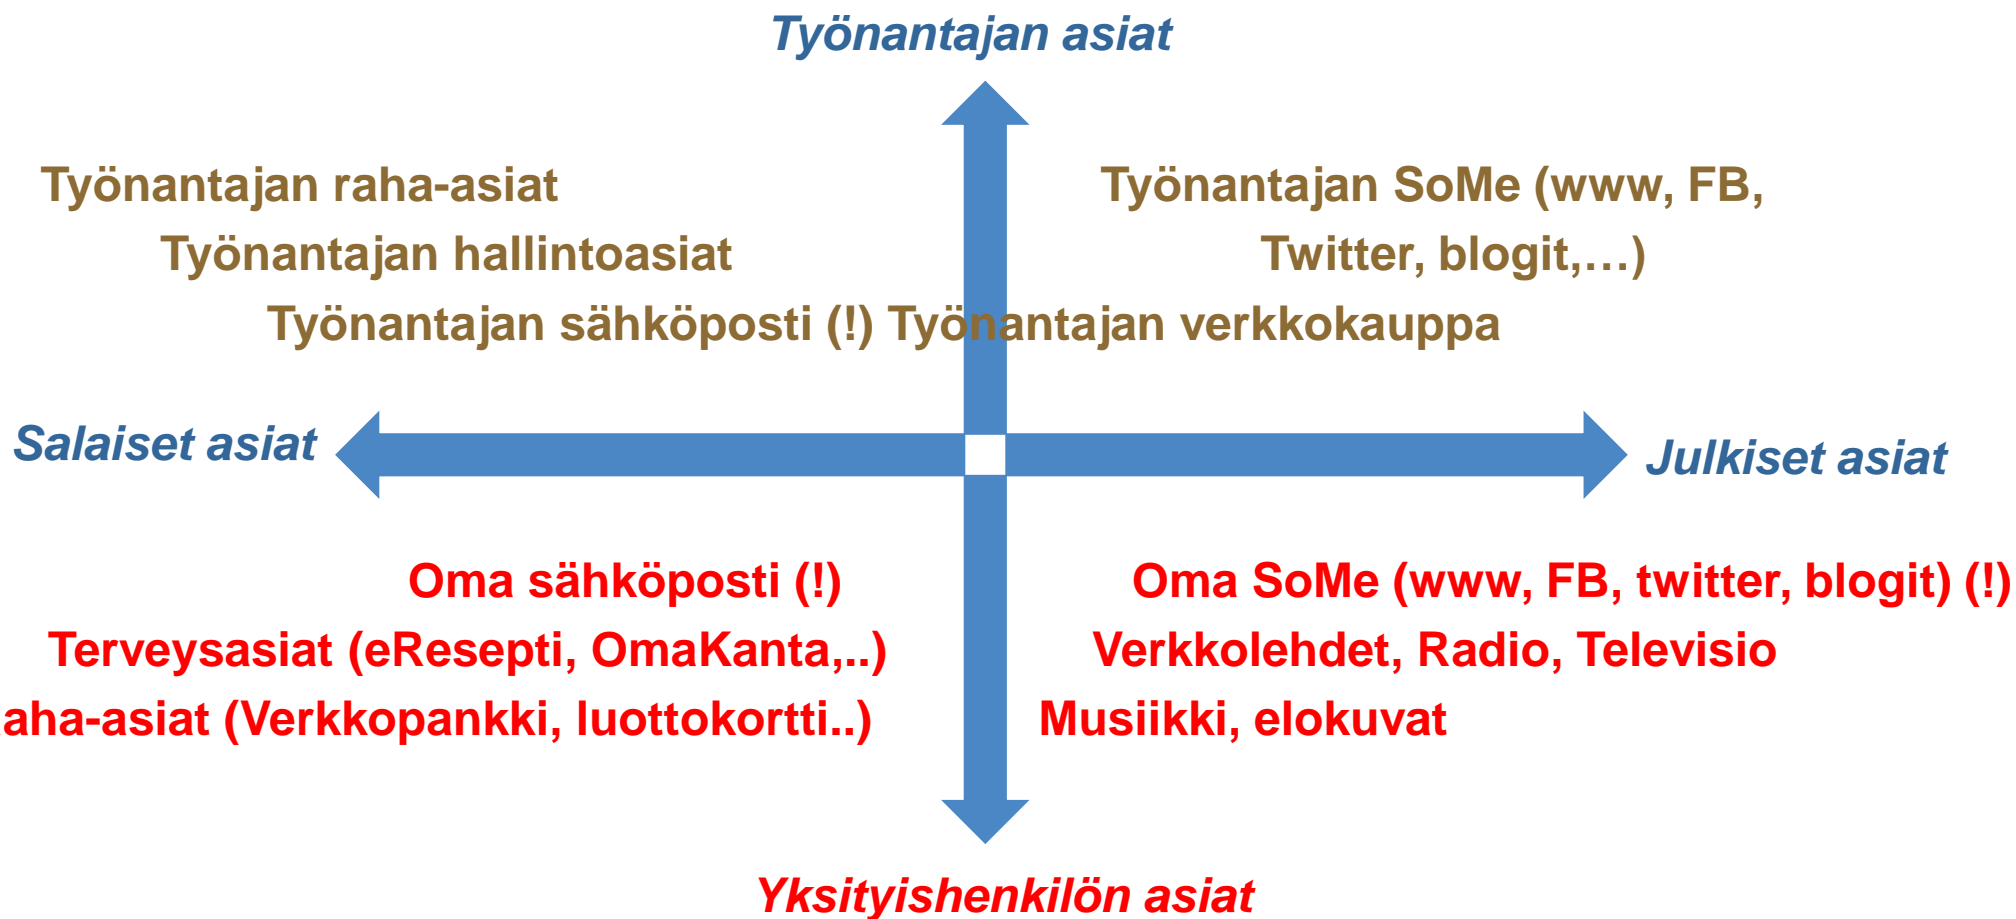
Työnantajan asiat

Työnantajan raha-asiat
Työnantajan hallintoasiat
Työnantajan sähköposti (!)

Työnantajan SoMe (www, FB, Twitter, blogit,…)
Työnantajan verkkokauppa

Salaiset asiat

Julkiset asiat

Oma sähköposti (!)
Terveysasiat (eResepti, OmaKanta,..)
aha-asiat (Verkkopankki, luottokortti..)

Oma SoMe (www, FB, twitter, blogit) (!)
Verkkolehdet, Radio, Televisio
Musiikki, elokuvat

Yksityishenkilön asiat